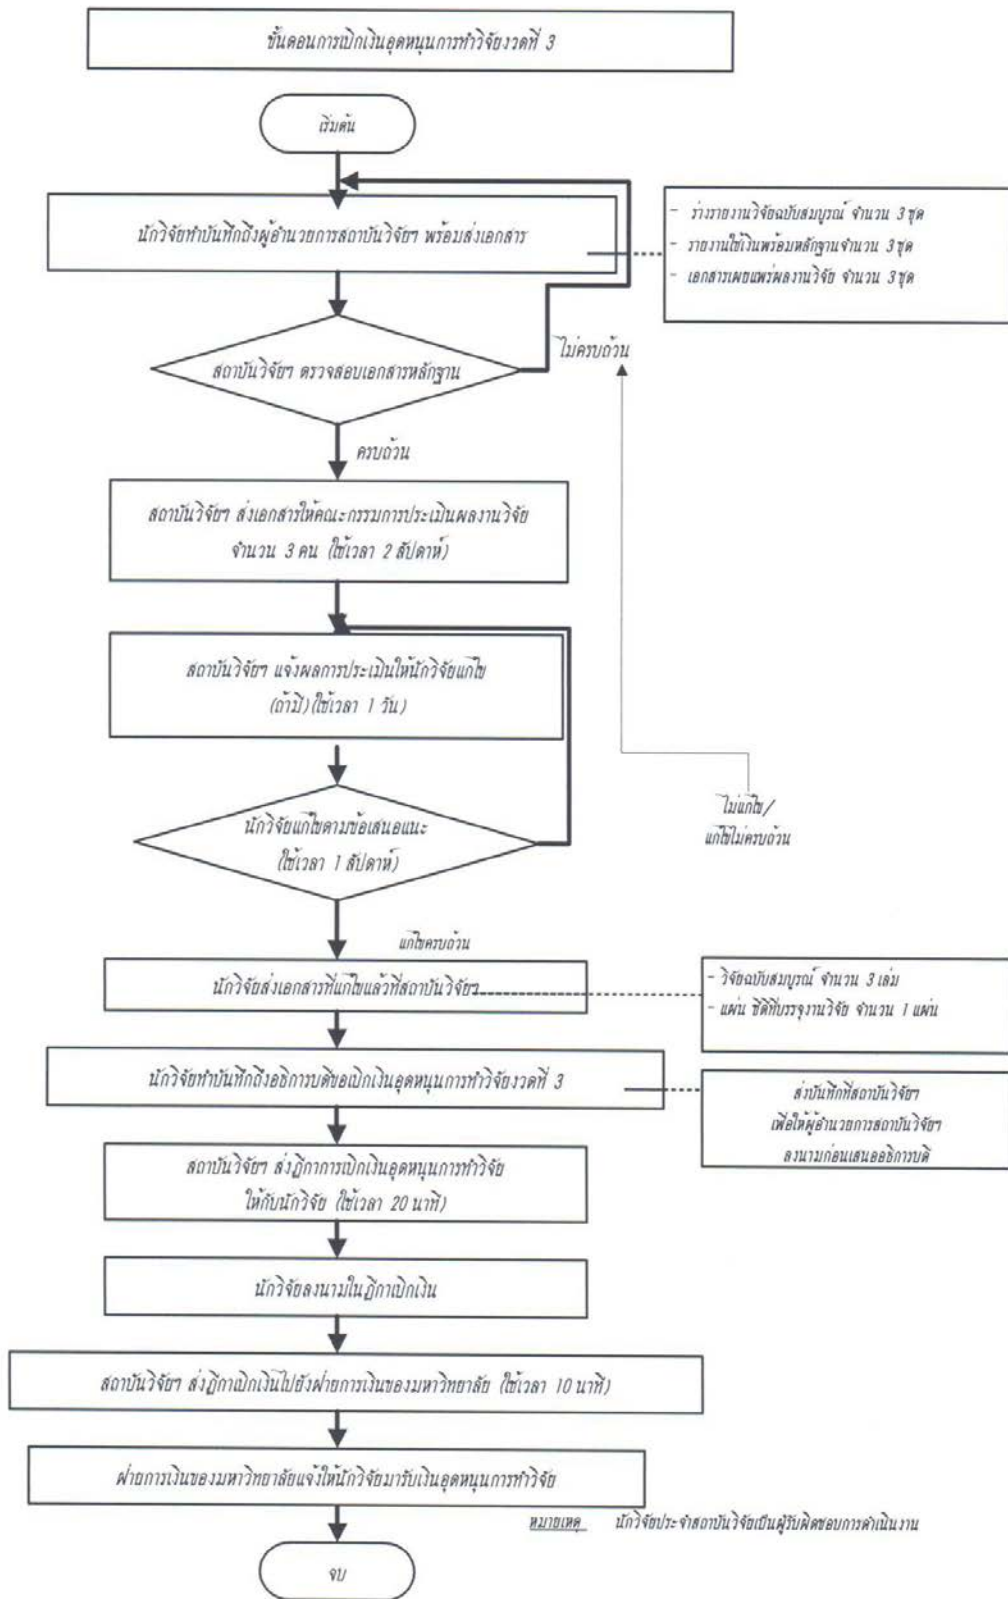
ขั้นตอนการเบิกเงินอุดหนุนการทำวิจัยงวดที่ 3

เริ่มต้น

นักวิจัยทำบันทึกถึงผู้อำนวยการสถาบันวิจัยฯ พร้อมส่งเอกสาร

- ร่างรายงานวิจัยฉบับสมบูรณ์ จำนวน 3 ชุด
- รายงานใช้เงินพร้อมหลักฐานจำนวน 3 ชุด
- เอกสารเผยแพร่ผลงานวิจัย จำนวน 3 ชุด

สถาบันวิจัยฯ ตรวจสอบเอกสารหลักฐาน

ไม่ครบถ้วน

ครบถ้วน

สถาบันวิจัยฯ ส่งเอกสารให้คณะกรรมการประเมินผลงานวิจัย จำนวน 3 คน (ใช้เวลา 2 สัปดาห์)

สถาบันวิจัยฯ แจ้งผลการประเมินให้นักวิจัยแก้ไข (ถ้ามี) (ใช้เวลา 1 วัน)

ไม่แก้ไข/ แก้ไขไม่ครบถ้วน

นักวิจัยแก้ไขตามข้อเสนอแนะ (ใช้เวลา 1 สัปดาห์)

แก้ไขครบถ้วน

นักวิจัยส่งเอกสารที่แก้ไขแล้วที่สถาบันวิจัยฯ

- วิจัยฉบับสมบูรณ์ จำนวน 3 เล่ม
- แผ่น ซีดีที่บรรจุงานวิจัย จำนวน 1 แผ่น

นักวิจัยทำบันทึกถึงอธิการบดีขอเบิกเงินอุดหนุนการทำวิจัยงวดที่ 3

ส่งบันทึกที่สถาบันวิจัยฯ เพื่อให้ผู้อำนวยการสถาบันวิจัยฯ ลงนามก่อนเสนออธิการบดี

สถาบันวิจัยฯ ส่งฎีกาการเบิกเงินอุดหนุนการทำวิจัย ให้กับนักวิจัย (ใช้เวลา 20 นาที)

นักวิจัยลงนามในฎีกาเบิกเงิน

สถาบันวิจัยฯ ส่งฎีกาเบิกเงินไปยังฝ่ายการเงินของมหาวิทยาลัย (ใช้เวลา 10 นาที)

ฝ่ายการเงินของมหาวิทยาลัยแจ้งให้นักวิจัยมารับเงินอุดหนุนการทำวิจัย

หมายเหตุ นักวิจัยประจำสถาบันวิจัยเป็นผู้รับผิดชอบการดำเนินงาน

จบ